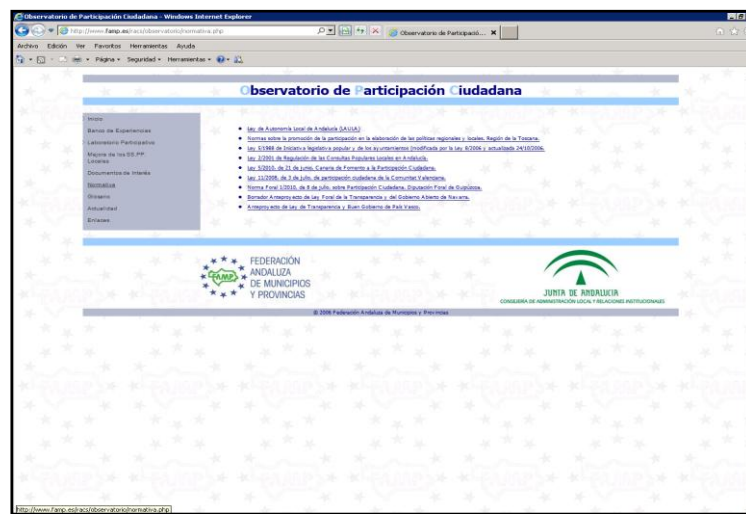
Observatorio de Participación Ciudadana - Windows Internet Explorer

http://www.famp.es/racs/observatorio/normativa.php

Observatorio de Participació... ×

Archivo Edición Ver Favoritos Herramientas Ayuda

Página ▾ Seguridad ▾ Herramientas ▾

Observatorio de Participación Ciudadana

Inicio
Banco de Experiencias
Laboratorio Participativo
Mejora de los EE.PP. Locales
Documentos de Interés
Normativa
Glosario
Actualidad
Enlaces

Ley de Autonomía Local de Andalucía (LAULA).
Normas sobre la promoción de la participación en la elaboración de las políticas regionales y locales. Región de la Toscana.
Ley 3/1988 de Iniciativa legislativa popular y de los ayuntamientos (modificada por la Ley 8/2006 y actualizada 24/10/2006.
Ley 2/2001 de Regulación de las Consultas Populares Locales en Andalucía.
Ley 5/2010, de 21 de junio, Canaria de Fomento a la Participación Ciudadana.
Ley 11/2008, de 3 de julio, de participación ciudadana de la Comunitat Valenciana.
Norma Foral 1/2010, de 8 de julio, sobre Participación Ciudadana. Diputación Foral de Guipúzcoa.
Borrador Anteproyecto de Ley Foral de la Transparencia y del Gobierno Abierto de Navarra.
Anteproyecto de Ley de Transparencia y Buen Gobierno de País Vasco.

FAMP FEDERACIÓN ANDALUZA DE MUNICIPIOS Y PROVINCIAS

JUNTA DE ANDALUCIA
CONSEJERÍA DE ADMINISTRACIÓN LOCAL Y RELACIONES INSTITUCIONALES

© 2006 Federación Andaluza de Municipios y Provincias

http://www.famp.es/racs/observatorio/normativa.php